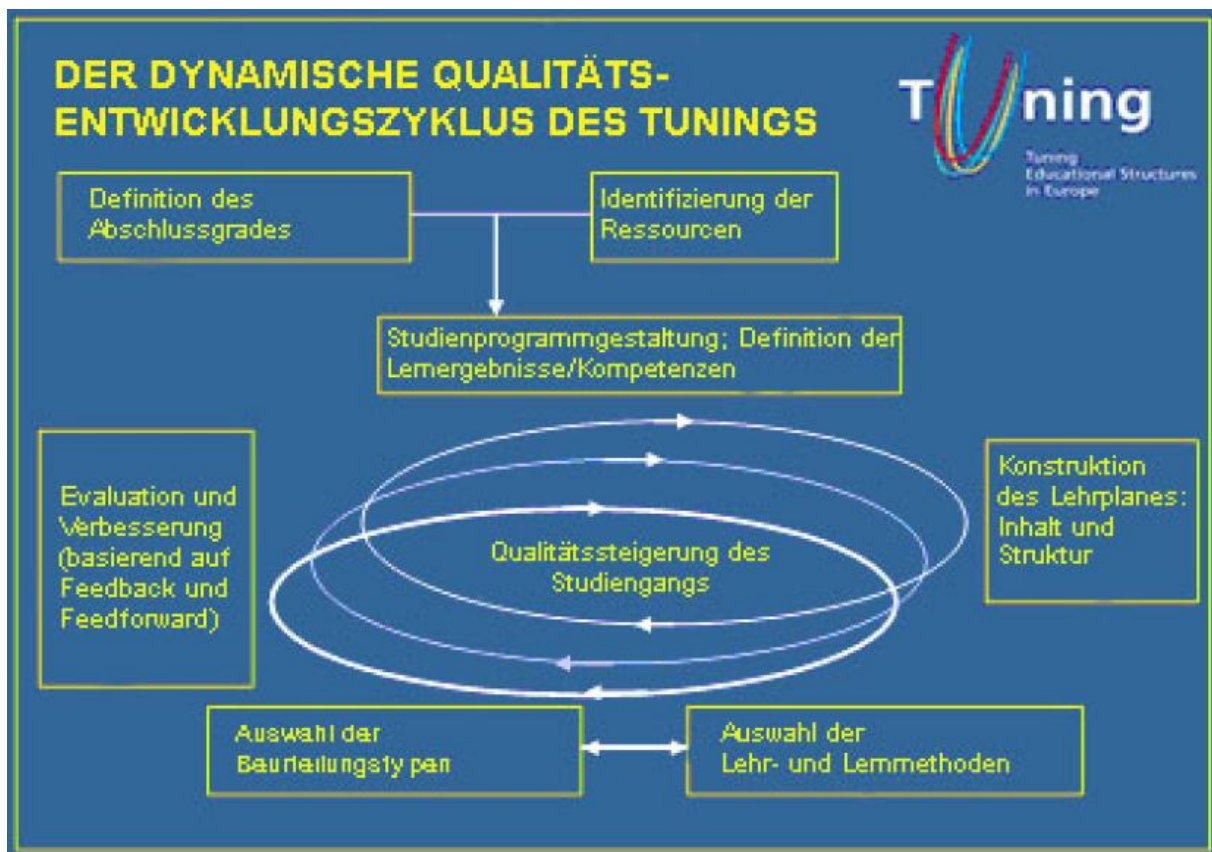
DER DYNAMISCHE QUALITÄTS-ENTWICKLUNGSZYKLUS DES TUNINGS

Tuning

Tuning Educational Structures in Europe

Definition des Abschlussgrades

Identifizierung der Ressourcen

Studienprogrammgestaltung; Definition der Lernergebnisse/Kompetenzen

Evaluation und Verbesserung (basierend auf Feedback und Feedforward)

Qualitätssteigerung des Studiengangs

Konstruktion des Lehrplanes: Inhalt und Struktur

Auswahl der Beurteilungstypen

Auswahl der Lehr- und Lernmethoden